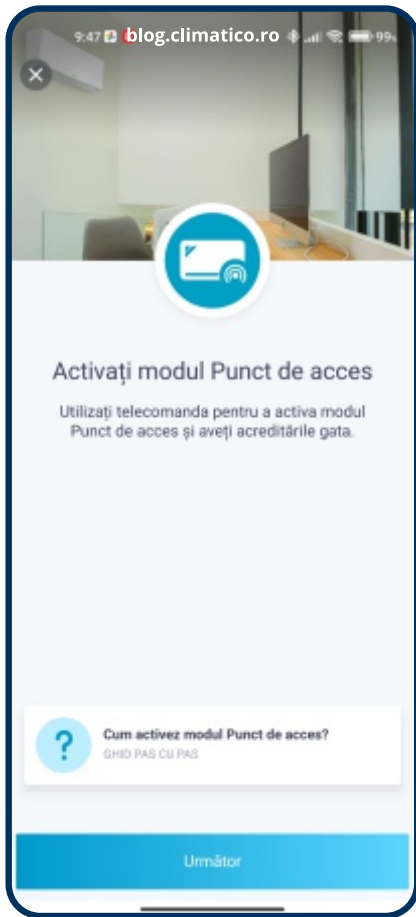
9:47 blog.climatico.ro 99

Activați modul Punct de acces

Utilizați telecomanda pentru a activa modul Punct de acces și aveți acreditările gata.

?

Cum activez modul Punct de acces?

GHID PAS CU PAS

Următor